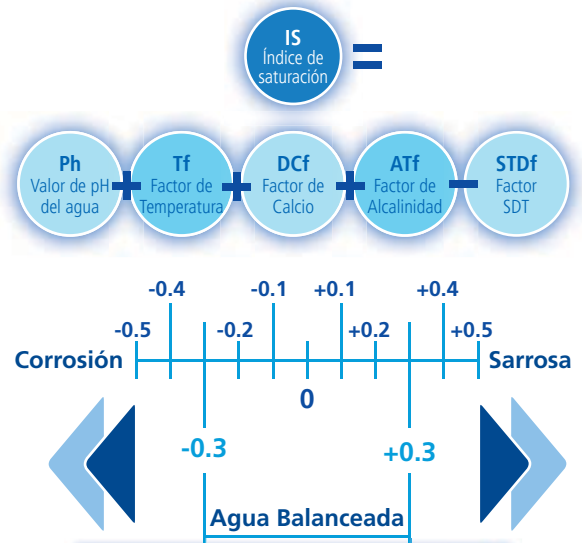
IS
Índice de saturación

=

Ph
Valor de pH del agua

+

Tf
Factor de Temperatura

+

DCf
Factor de Calcio

+

ATf
Factor de Alcalinidad

−

STDf
Factor SDT

-0.4 -0.1 +0.1 +0.4
-0.5 -0.2 +0.2 +0.5

Corrosión

Sarrosa

0

-0.3

+0.3

Agua Balanceada